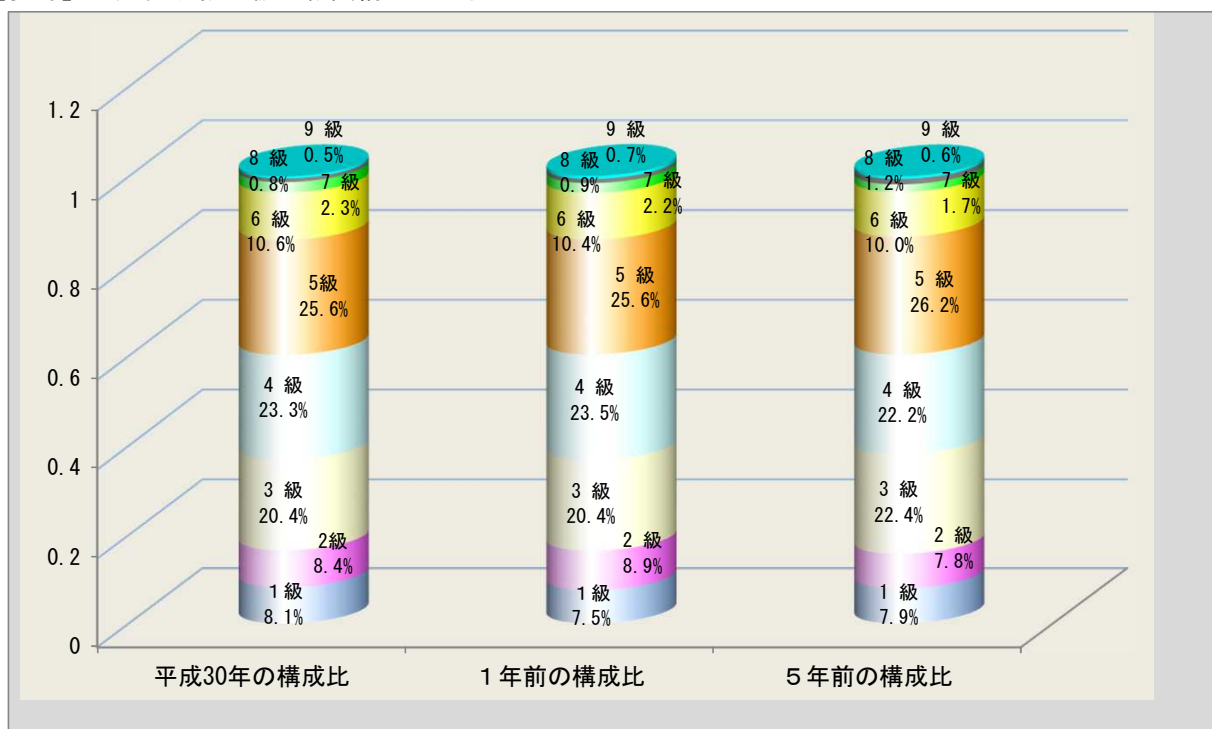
1.2
1
0.8
0.6
0.4
0.2
0

9 級
0.5%
8 級
0.8%
7 級
2.3%
6 級
10.6%
5級
25.6%
4 級
23.3%
3 級
20.4%
2級
8.4%
1 級
8.1%

9 級
0.7%
8 級
0.9%
7 級
2.2%
6 級
10.4%
5 級
25.6%
4 級
23.5%
3 級
20.4%
2 級
8.9%
1 級
7.5%

9 級
0.6%
8 級
1.2%
7 級
1.7%
6 級
10.0%
5 級
26.2%
4 級
22.2%
3 級
22.4%
2 級
7.8%
1 級
7.9%

平成30年の構成比
１年前の構成比
５年前の構成比